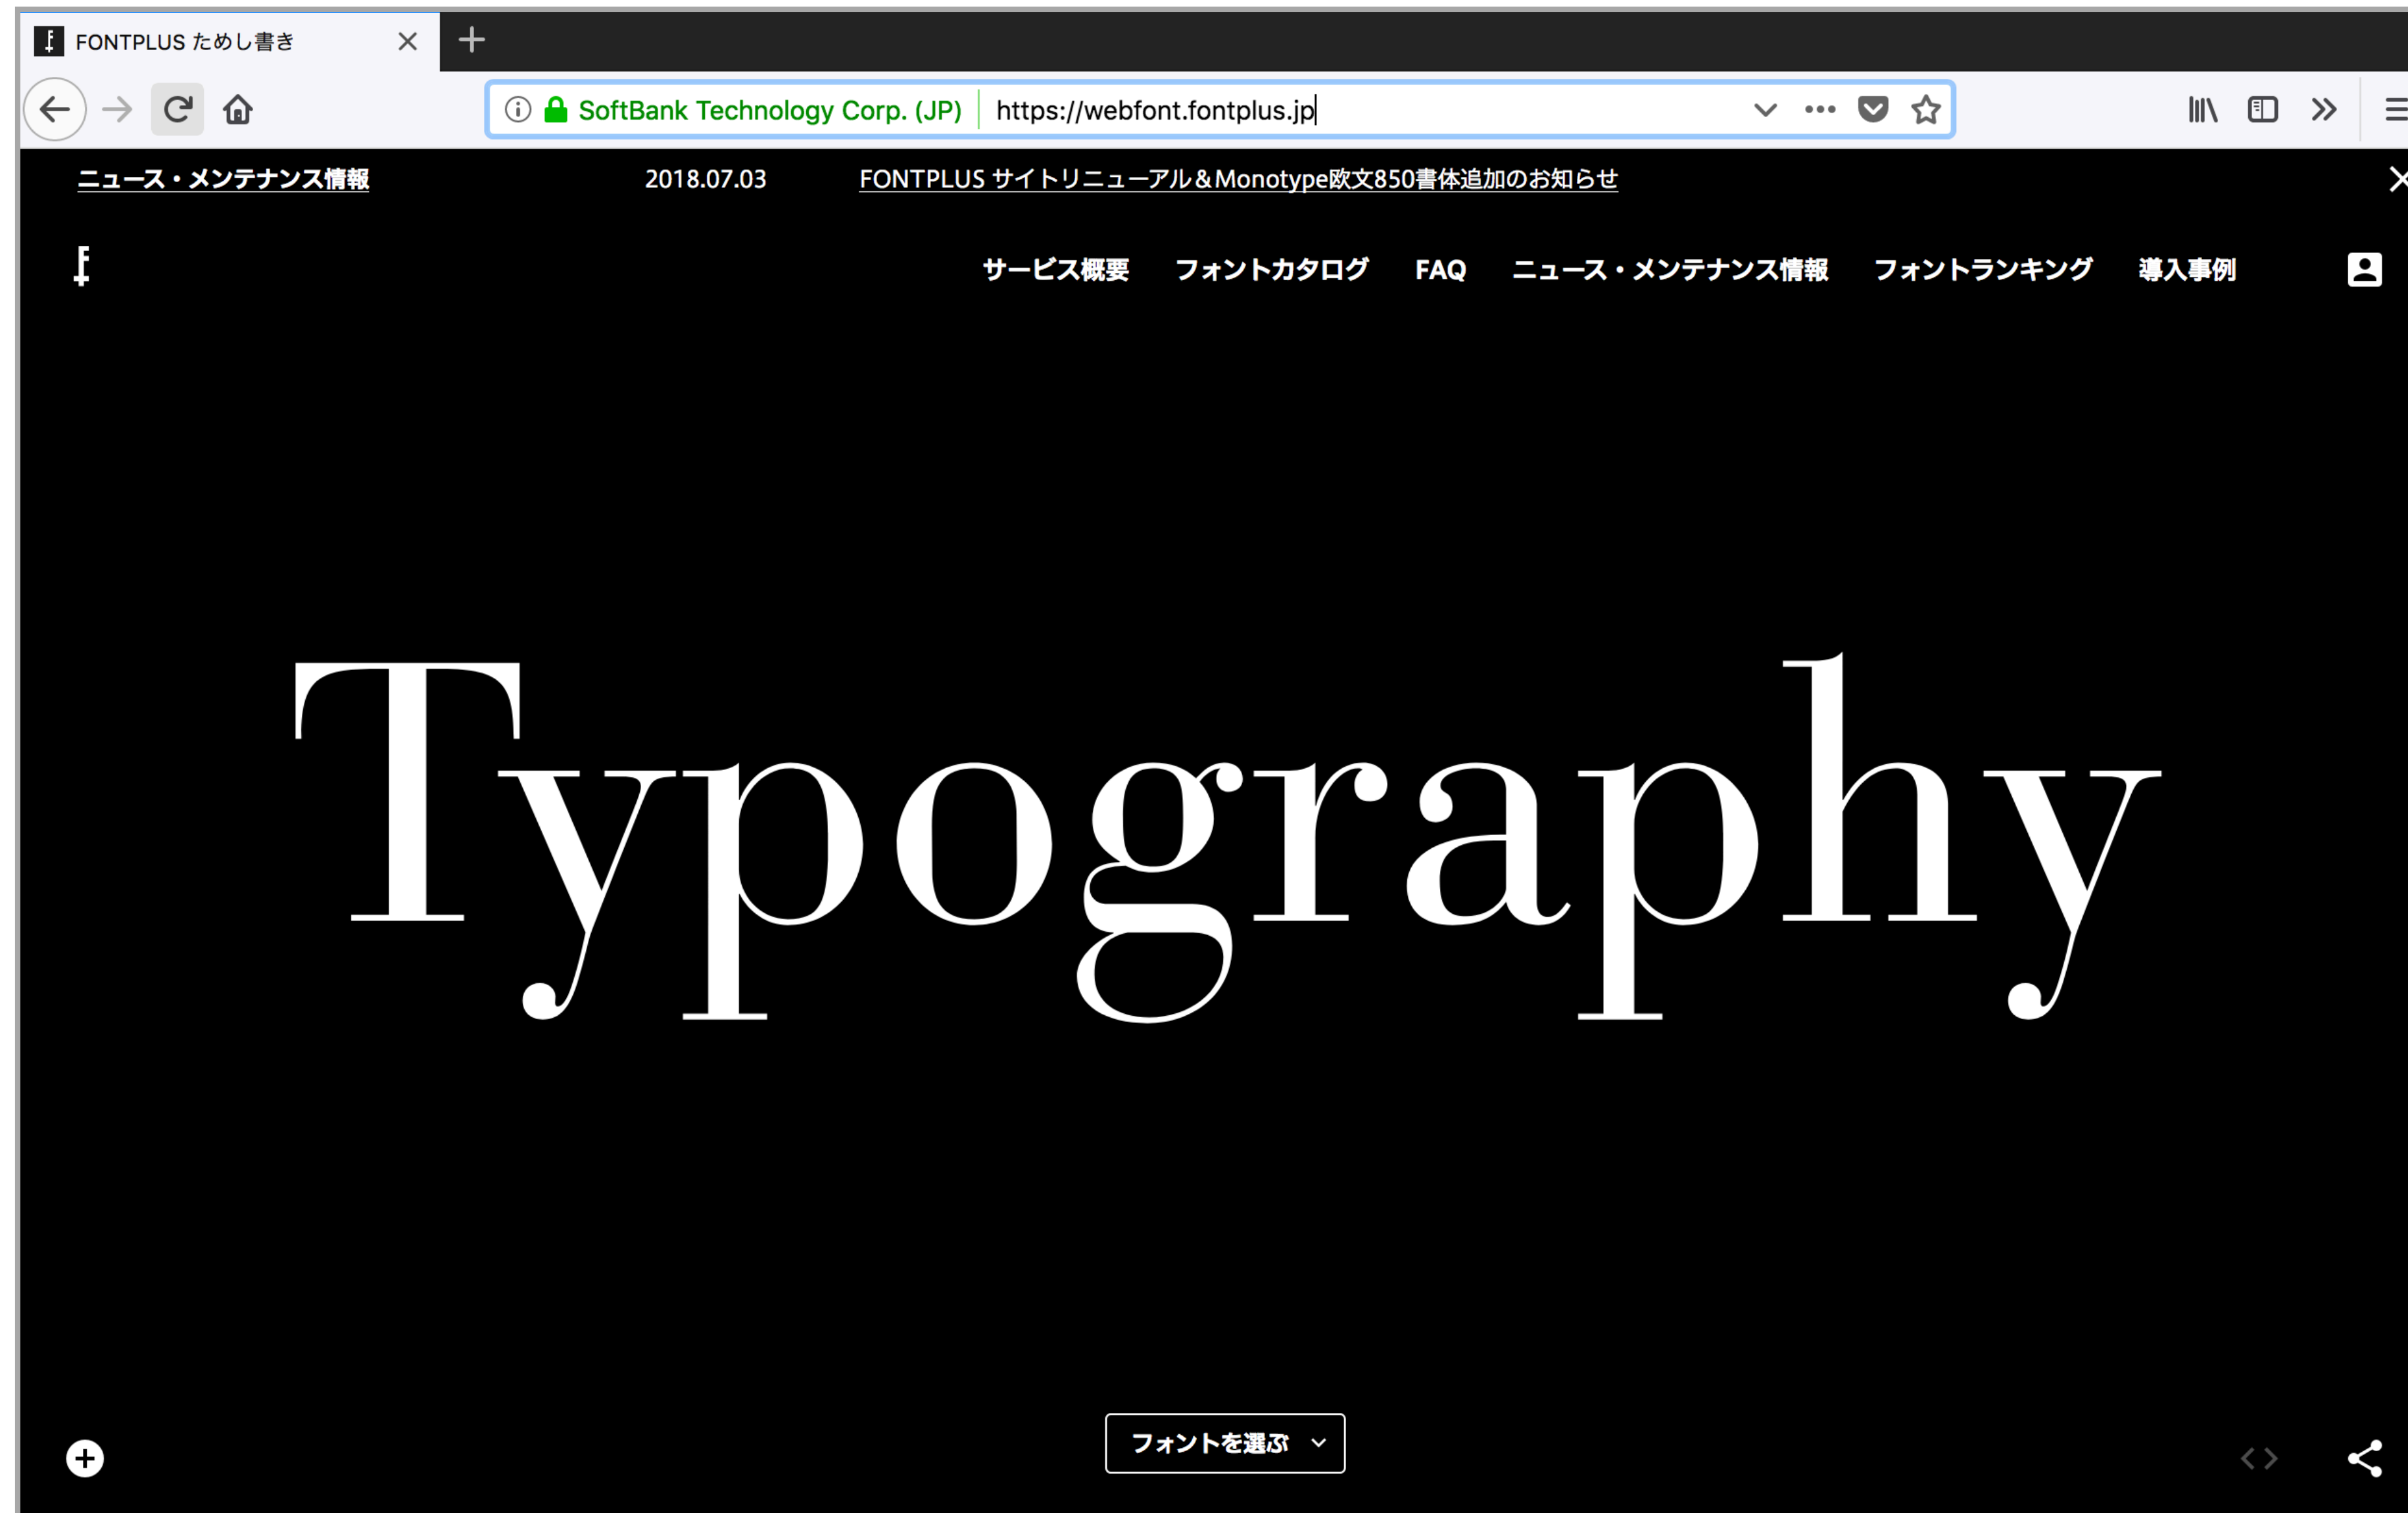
FONTPLUS ためし書き

SoftBank Technology Corp. (JP) https://webfont.fontplus.jp

ニュース・メンテナンス情報 2018.07.03 FONTPLUS サイトリニューアル＆Monotype欧文850書体追加のお知らせ

サービス概要 フォントカタログ FAQ ニュース・メンテナンス情報 フォントランキング 導入事例

Typography

フォントを選ぶ